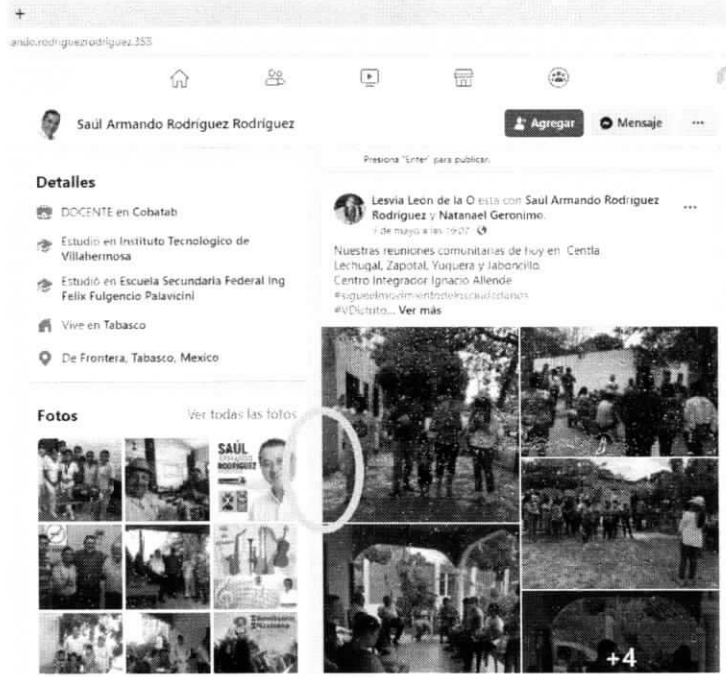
+
ando.rodriguezrodriguez.353

Saúl Armando Rodríguez Rodríguez

Agregar
Mensaje
...

Presiona "Enter" para publicar.

Detalles

DOCENTE en Cobatab

Estudió en Instituto Tecnologico de Villahermosa

Estudió en Escuela Secundaria Federal Ing Felix Fulgencio Palavicini

Vive en Tabasco

De Frontera, Tabasco, Mexico

Fotos
Ver todas las fotos

SAÚL
RODRÍGUEZ

Lesvia León de la O está con Saul Armando Rodriguez Rodriguez y Natanael Geronimo.
1 de mayo a las 19:07

...

Nuestras reuniones comunitarias de hoy en Centla Lechugal, Zapotal, Yuquera y Jaboncillo.
Centro Integrador Ignacio Allende
#sigueelmovimientodelosciudadanos
#VDistrito... Ver más

+4